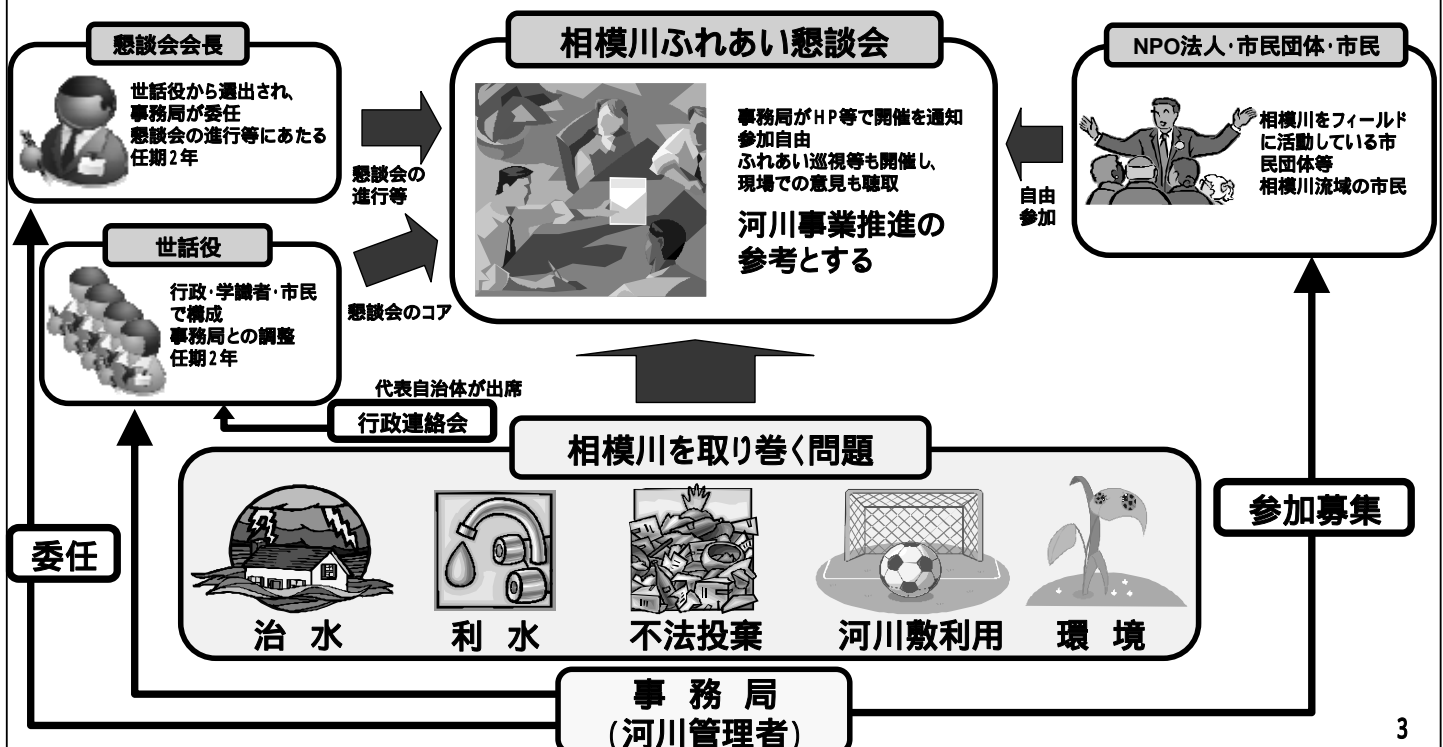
懇談会会長

世話役から選出され、
事務局が委任
懇談会の進行等にあたる
任期2年

懇談会の進行等

相模川ふれあい懇談会

事務局がHP等で開催を通知
参加自由
ふれあい巡視等も開催し、
現場での意見も聴取

河川事業推進の参考とする

NPO法人･市民団体･市民

相模川をフィールドに活動している市民団体等
相模川流域の市民

自由参加

世話役

行政･学識者･市民で構成
事務局との調整
任期2年

懇談会のコア

代表自治体が出席

行政連絡会

相模川を取り巻く問題

治 水

利 水

不法投棄

河川敷利用

環 境

委任

参加募集

事 務 局
(河川管理者)

3